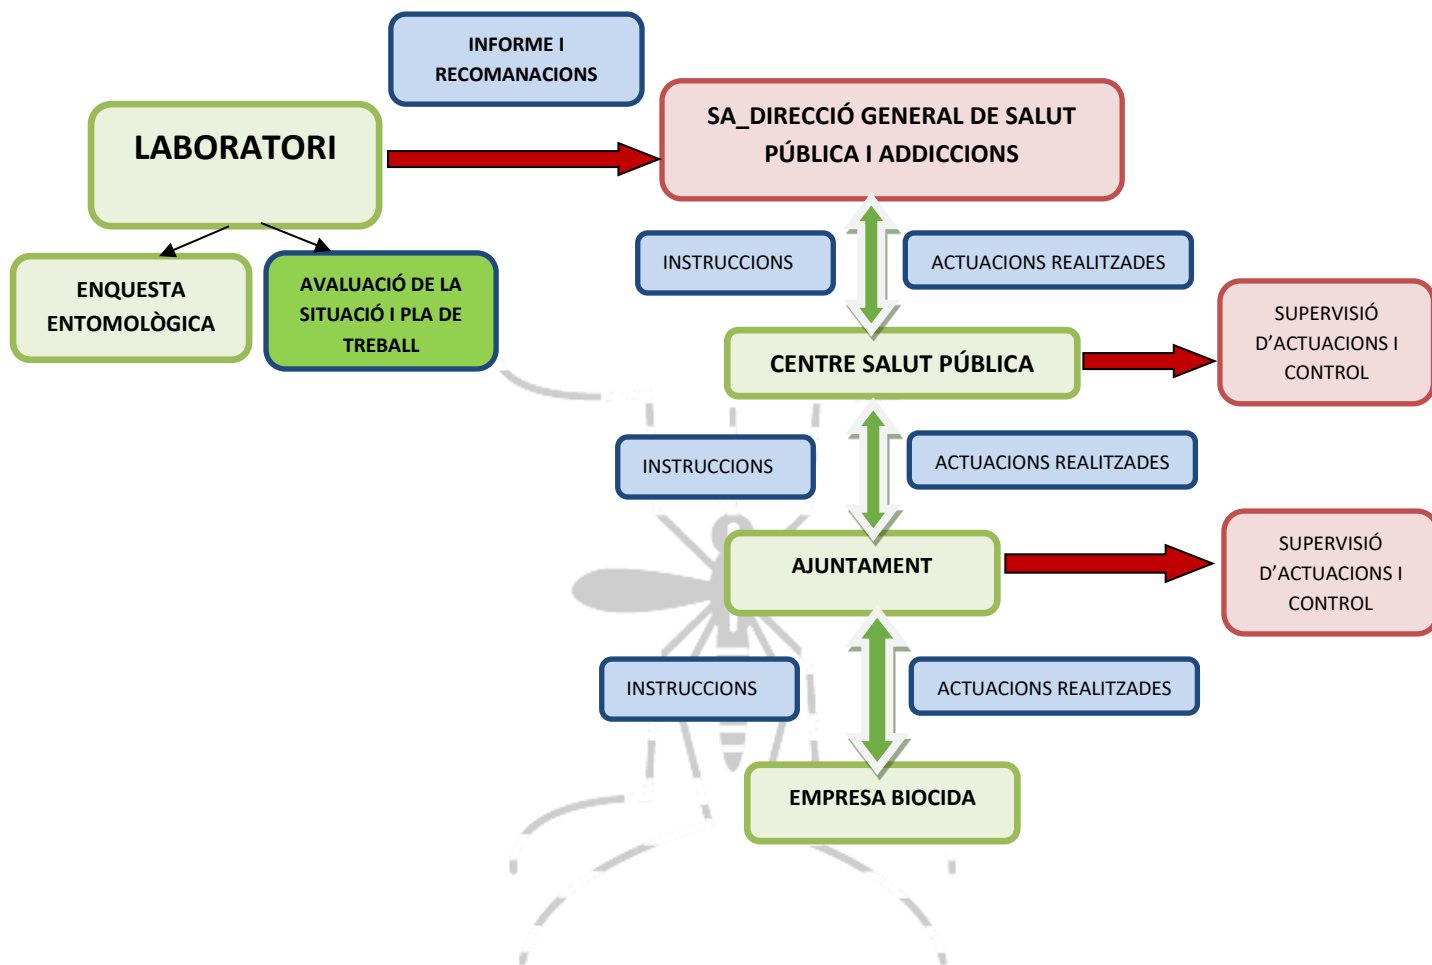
INFORME I RECOMANACIONS

LABORATORI

SA_DIRECCIÓ GENERAL DE SALUT PÚBLICA I ADDICCIONS

ENQUESTA ENTOMOLÒGICA

AVALUACIÓ DE LA SITUACIÓ I PLA DE TREBALL

INSTRUCCIONS

ACTUACIONS REALITZADES

CENTRE SALUT PÚBLICA

SUPERVISIÓ D'ACTUACIONS I CONTROL

INSTRUCCIONS

ACTUACIONS REALITZADES

AJUNTAMENT

SUPERVISIÓ D'ACTUACIONS I CONTROL

INSTRUCCIONS

ACTUACIONS REALITZADES

EMPRESA BIOCIDA